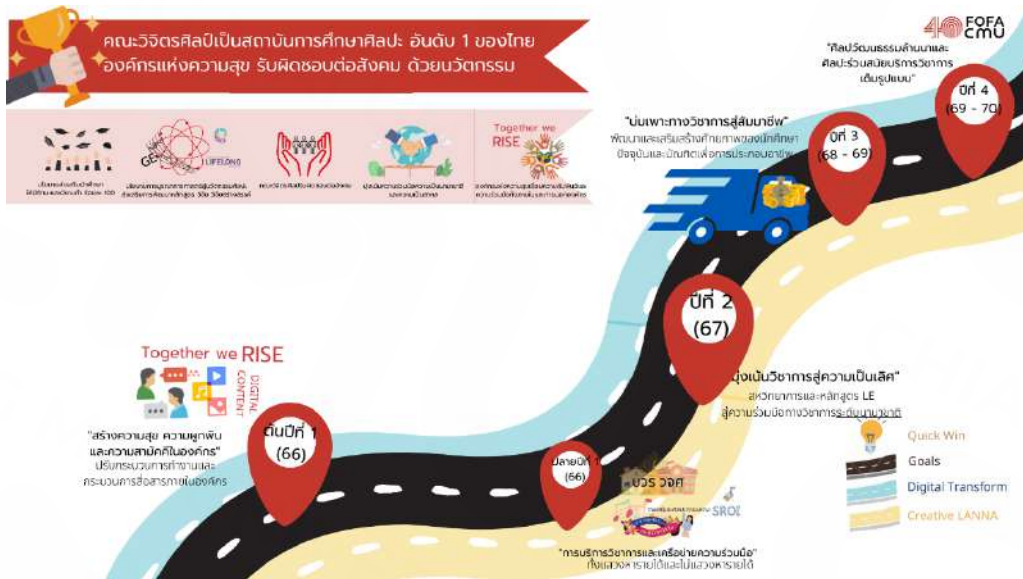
คณะวิจิตรศิลป์เป็นสถาบันการศึกษาศิลปะ อันดับ 1 ของไทย
องค์กรแห่งความสุข รับผิดชอบต่อสังคม ด้วยนวัตกรรม

40 FOFA CMU

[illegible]

GE

LIFELONG

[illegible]

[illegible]

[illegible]

Together we RISE

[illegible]

"ศิลปวัฒนธรรมล้านนาและศิลปะร่วมสมัยบริการวิชาการเต็มรูปแบบ"

ปีที่ 4 (69 - 70)

"บ่มเพาะทางวิชาการสู่สัมมาชีพ"
พัฒนาและเสริมสร้างศักยภาพของนักศึกษาปัจจุบันและบัณฑิตเพื่อการประกอบอาชีพ

ปีที่ 3 (68 - 69)

ปีที่ 2 (67)

"มุ่งเน้นวิชาการสู่ความเป็นเลิศ"
สหวิทยาการและหลักสูตร LE
สู่ความร่วมมือทางวิชาการระดับนานาชาติ

Together we RISE

DIGITAL CONTENT

"สร้างความสุข ความผูกพัน และความสามัคคีในองค์กร"
ปรับกระบวนการทำงานและกระบวนการสื่อสารภายในองค์กร

ต้นปีที่ 1 (66)

ปลายปีที่ 1 (66)

บวร วจศ

SROI

"การบริการวิชาการและเครือข่ายความร่วมมือ"
ทั้งแสวงหารายได้และไม่แสวงหารายได้

Quick Win
Goals
Digital Transform
Creative LANNA